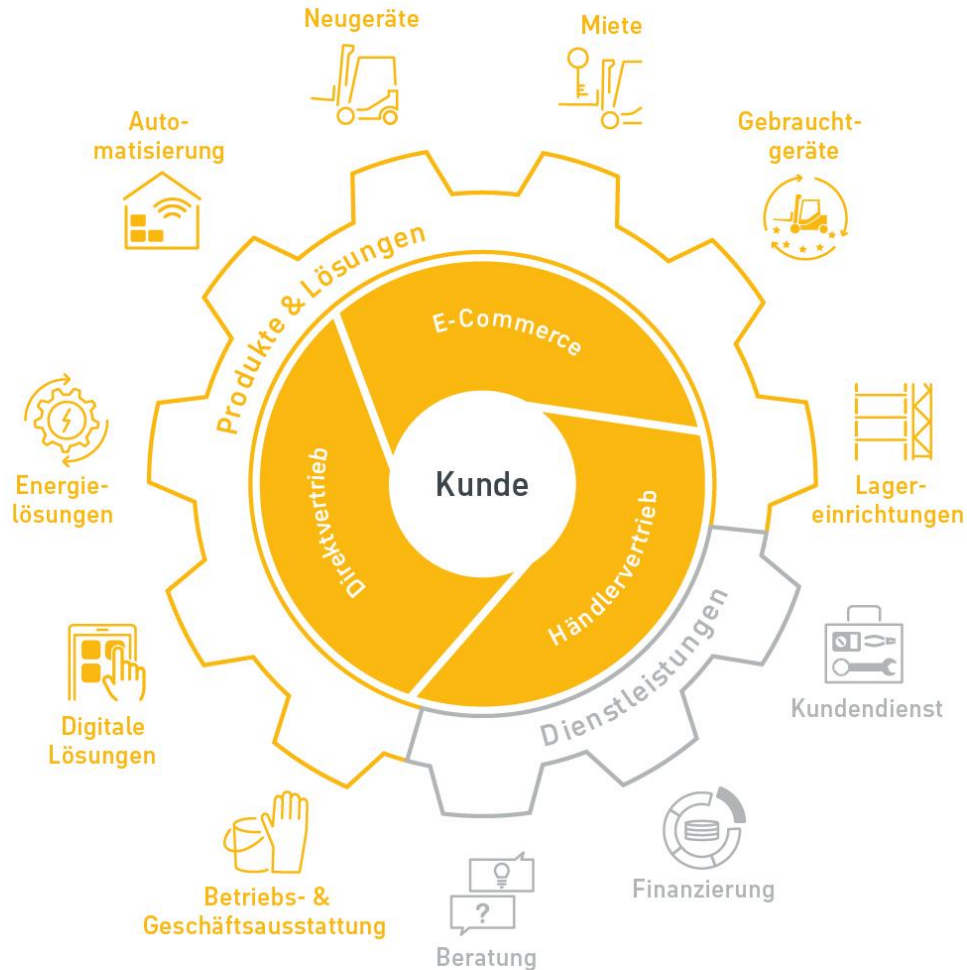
Neugeräte

Miete

Automatisierung

Gebrauchtgeräte

Produkte & Lösungen

E-Commerce

Energielösungen

Kunde

Direktvertrieb

Händlervertrieb

Lagereinrichtungen

Dienstleistungen

Kundendienst

Digitale Lösungen

Finanzierung

Betriebs- & Geschäftsausstattung

?

Beratung